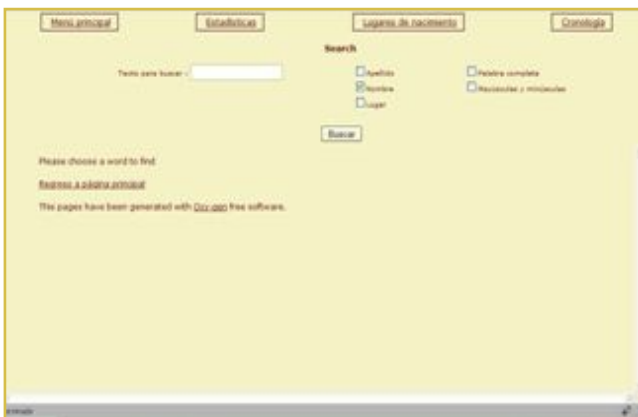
Menú principal

Estadísticas

Lugares de nacimiento

Cronología

Search

Texto para buscar :

Apellido

Nombre

Lugar

Palabra completa

Mayúsculas y minúsculas

Buscar

Please choose a word to find

Regreso a página principal

This pages have been generated with Oxy-gen free software.

Listo